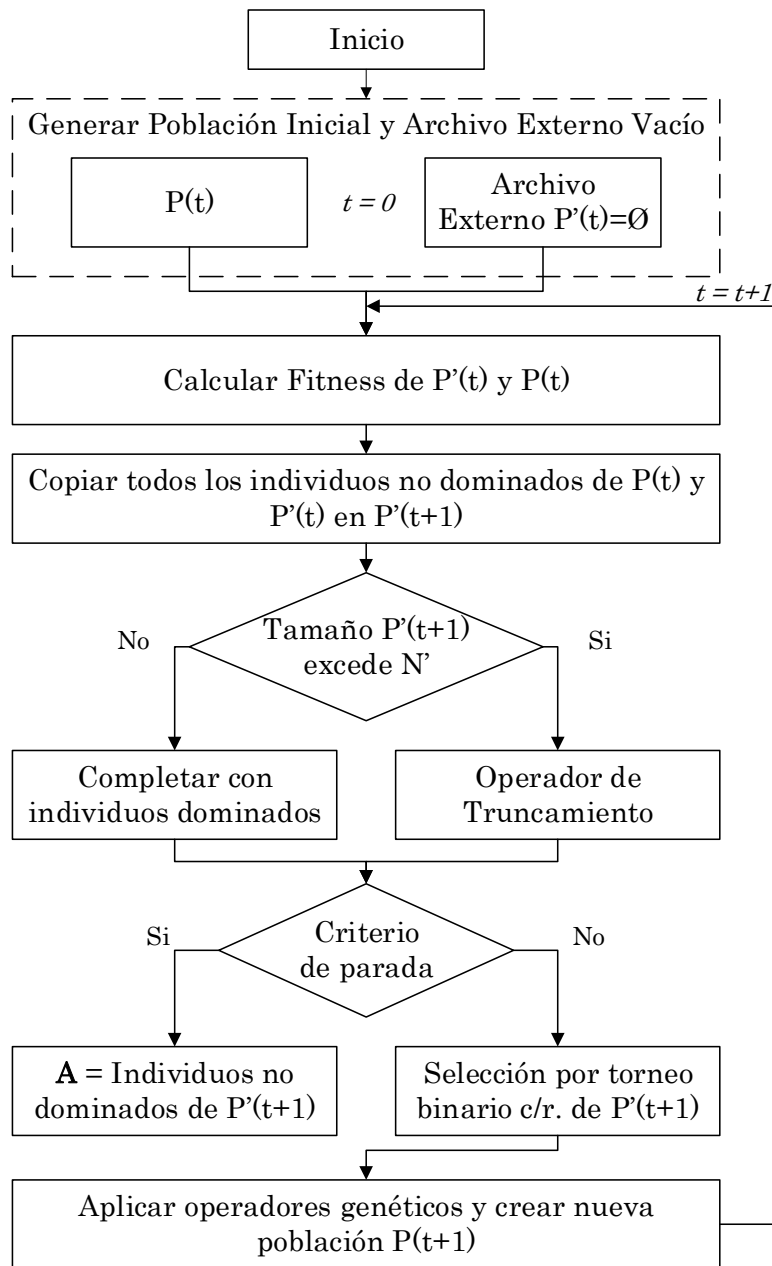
Inicio

Generar Población Inicial y Archivo Externo Vacío

P(t)

$t = 0$

Archivo Externo P'(t)=Ø

$t = t+1$

Calcular Fitness de P'(t) y P(t)

Copiar todos los individuos no dominados de P(t) y P'(t) en P'(t+1)

No

Tamaño P'(t+1) excede N'

Si

Completar con individuos dominados

Operador de Truncamiento

Si

Criterio de parada

No

**A** = Individuos no dominados de P'(t+1)

Selección por torneo binario c/r. de P'(t+1)

Aplicar operadores genéticos y crear nueva población P(t+1)